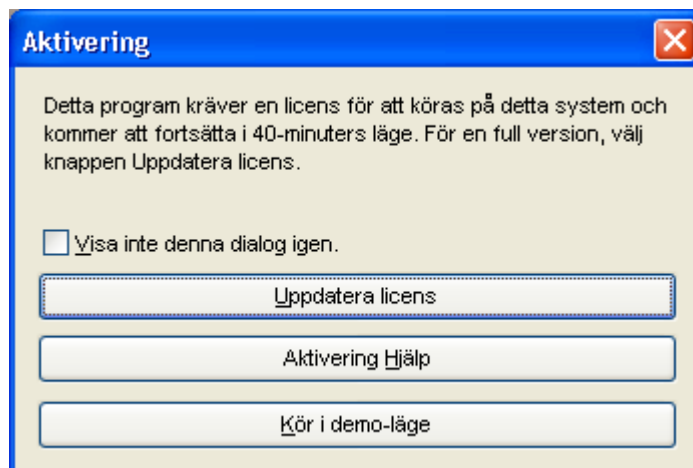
Aktivering

Detta program kräver en licens för att köras på detta system och kommer att fortsätta i 40-minuters läge. För en full version, välj knappen Uppdatera licens.

Visa inte denna dialog igen.

Uppdatera licens

Aktivering Hjälp

Kör i demo-läge